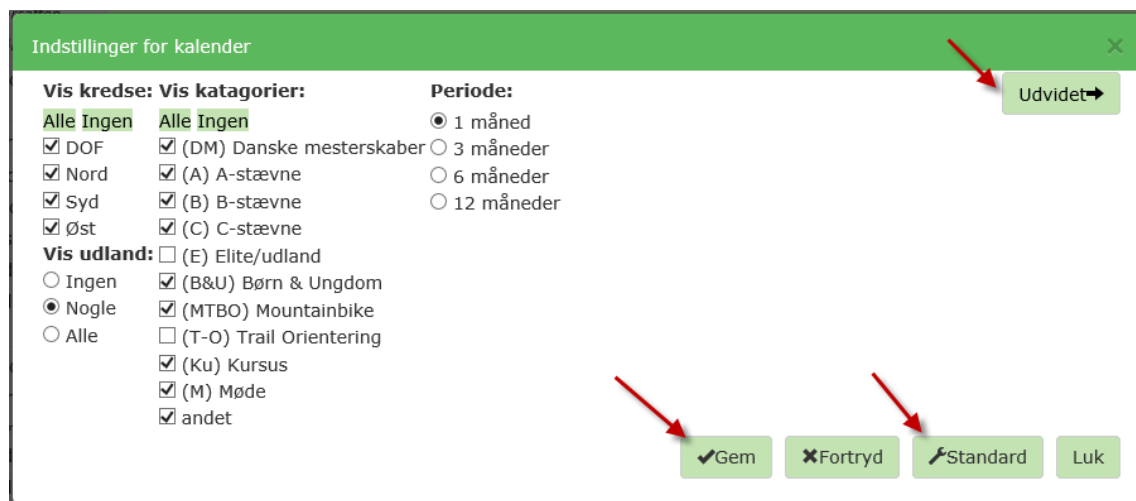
Indstillinger for kalender

×

Vis kredse:
Alle Ingen
☑ DOF
☑ Nord
☑ Syd
☑ Øst
Vis udland:
○ Ingen
◉ Nogle
○ Alle

Vis katagorier:
Alle Ingen
☑ (DM) Danske mesterskaber
☑ (A) A-stævne
☑ (B) B-stævne
☑ (C) C-stævne
☐ (E) Elite/udland
☑ (B&U) Børn & Ungdom
☑ (MTBO) Mountainbike
☐ (T-O) Trail Orientering
☑ (Ku) Kursus
☑ (M) Møde
☑ andet

Periode:
◉ 1 måned
○ 3 måneder
○ 6 måneder
○ 12 måneder

Udvidet➡

✔Gem ✖Fortryd Standard Luk